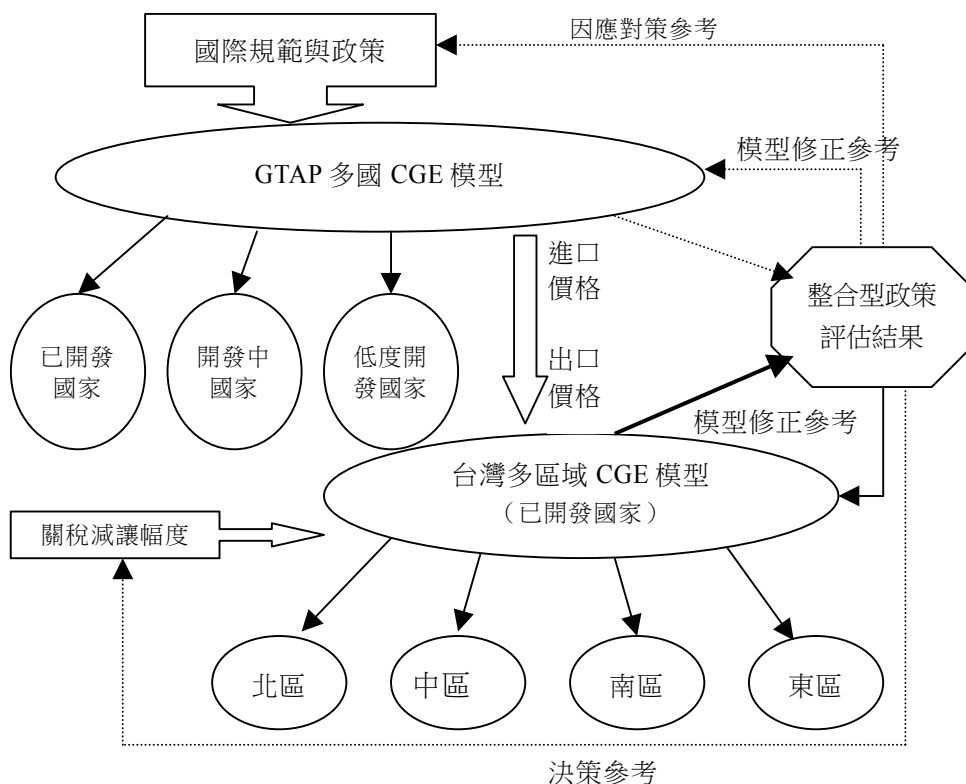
國際規範與政策

因應對策參考

模型修正參考

GTAP 多國 CGE 模型

進口價格

出口價格

整合型政策評估結果

已開發國家

開發中國家

低度開發國家

模型修正參考

台灣多區域 CGE 模型
（已開發國家）

關稅減讓幅度

北區

中區

南區

東區

決策參考